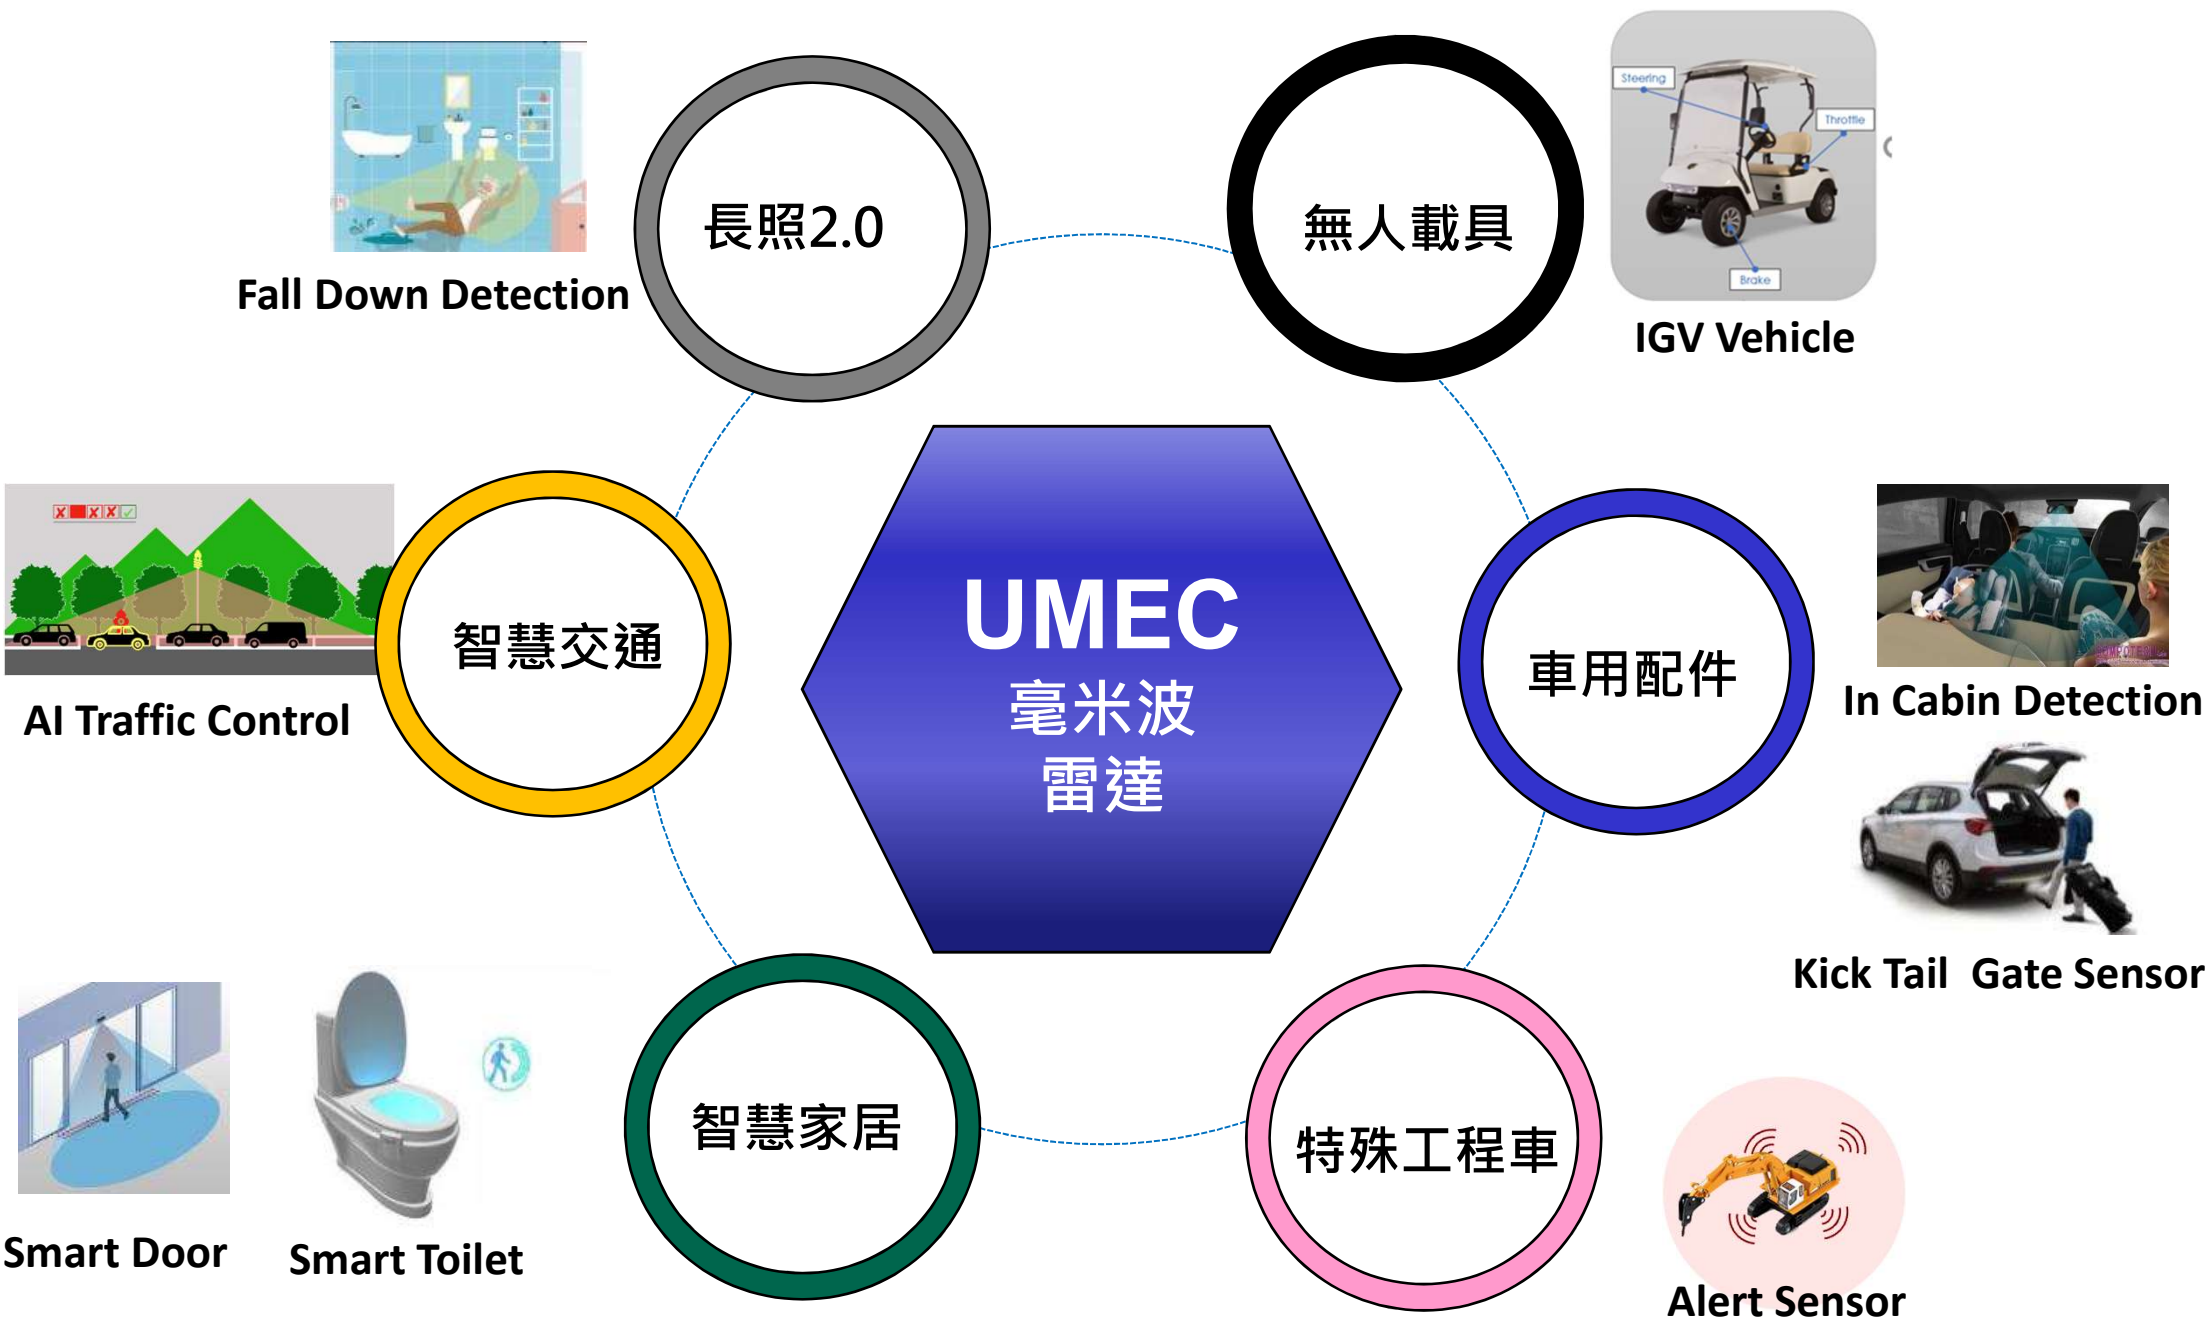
長照2.0

Fall Down Detection

無人載具

Steering

Throttle

Brake

IGV Vehicle

智慧交通

AI Traffic Control

UMEC
毫米波
雷達

車用配件

In Cabin Detection

Kick Tail Gate Sensor

智慧家居

特殊工程車

Smart Door

Smart Toilet

Alert Sensor